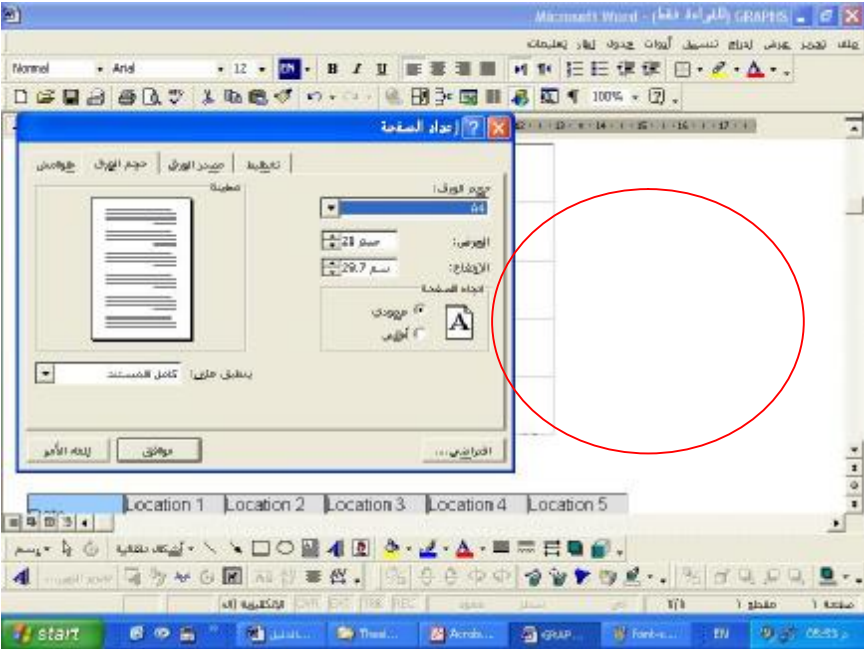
Microsoft Word - (للقراءة فقط) GRAPHS

ملف تحرير عرض إدراج تنسيق أدوات جدول إطار تعليمات

Normal Arial 12 B I U

100%

إعداد الصفحة

هوامش حجم الورق مصدر الورق تخطيط

حجم الورق:
A4

العرض: 21 سم
الارتفاع: 29.7 سم

اتجاه الصفحة
عمودي
أفقي

معاينة

تطبيق على: كامل المستند

افتراضي... موافق إلغاء الأمر

Location 1 Location 2 Location 3 Location 4 Location 5

رسم أشكال تلقائية

صفحة 1 مقطع 1 1/1 الإنكليزية (الـ

start

EN 05:53 م